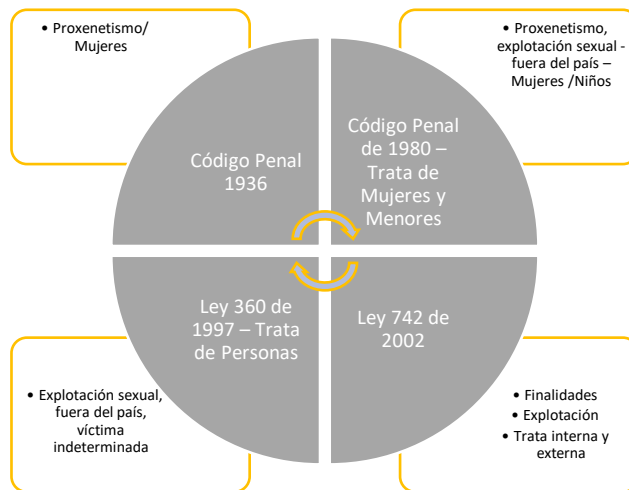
• Proxenetismo/ Mujeres

• Proxenetismo, explotación sexual - fuera del país – Mujeres /Niños

Código Penal 1936

Código Penal de 1980 – Trata de Mujeres y Menores

Ley 360 de 1997 – Trata de Personas

Ley 742 de 2002

• Explotación sexual, fuera del país, víctima indeterminada

• Finalidades
• Explotación
• Trata interna y externa